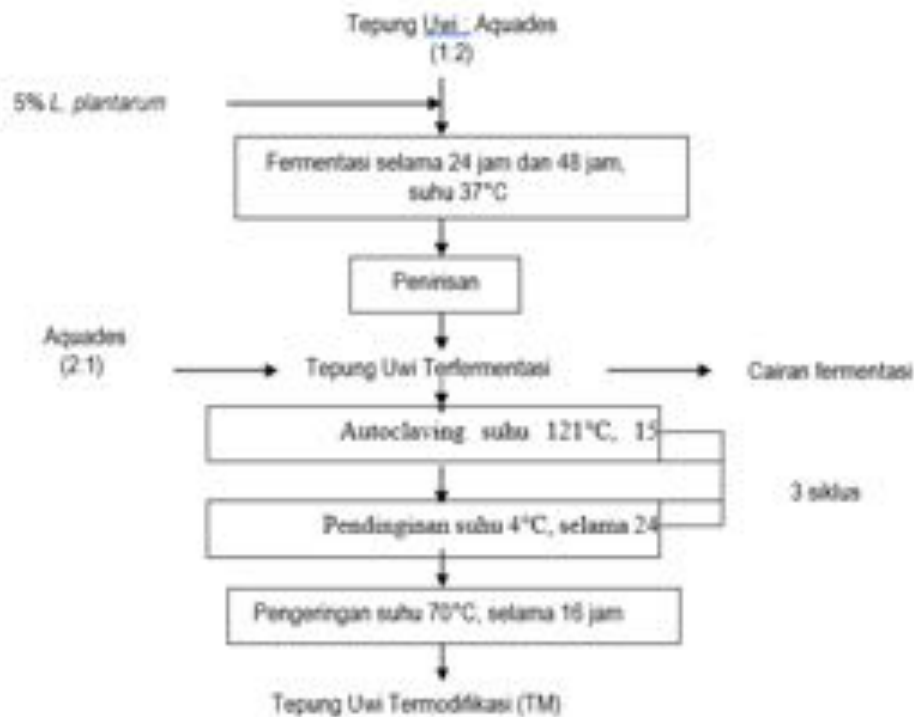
Tepung Uwi : Aquades
(1:2)

5% L. plantarum

Fermentasi selama 24 jam dan 48 jam, suhu 37°C

Penirisan

Aquades
(2:1)

Tepung Uwi Terfermentasi

Cairan fermentasi

Autoclaving suhu 121°C, 15

3 siklus

Pendinginan suhu 4°C, selama 24

Pengeringan suhu 70°C, selama 16 jam

Tepung Uwi Termodifikasi (TM)